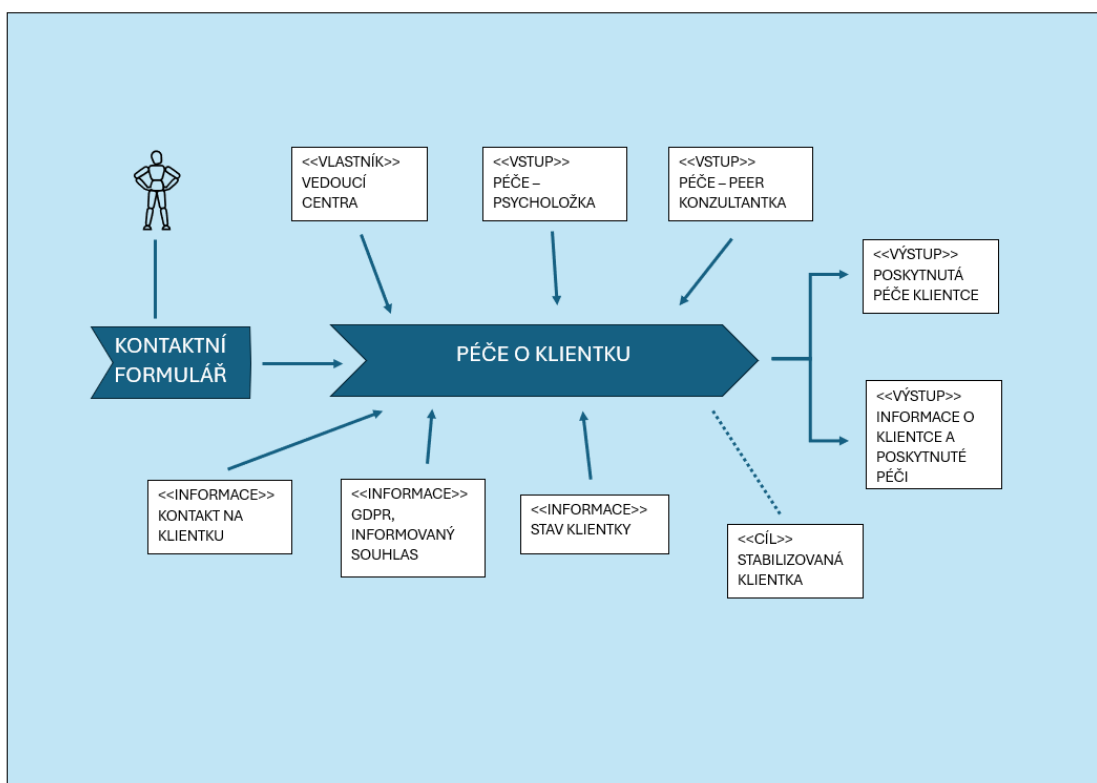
<<VLASTNÍK>>
VEDOUCÍ CENTRA

<<VSTUP>>
PÉČE – PSYCHOLOŽKA

<<VSTUP>>
PÉČE – PEER KONZULTANTKA

KONTAKTNÍ FORMULÁŘ

PÉČE O KLIENTKU

<<VÝSTUP>>
POSKYTNUTÁ PÉČE KLIENTCE

<<VÝSTUP>>
INFORMACE O KLIENTCE A POSKYTNUTÉ PÉČI

<<INFORMACE>>
KONTAKT NA KLIENTKU

<<INFORMACE>>
GDPR, INFORMOVANÝ SOUHLAS

<<INFORMACE>>
STAV KLIENTKY

<<CÍL>>
STABILIZOVANÁ KLIENTKA